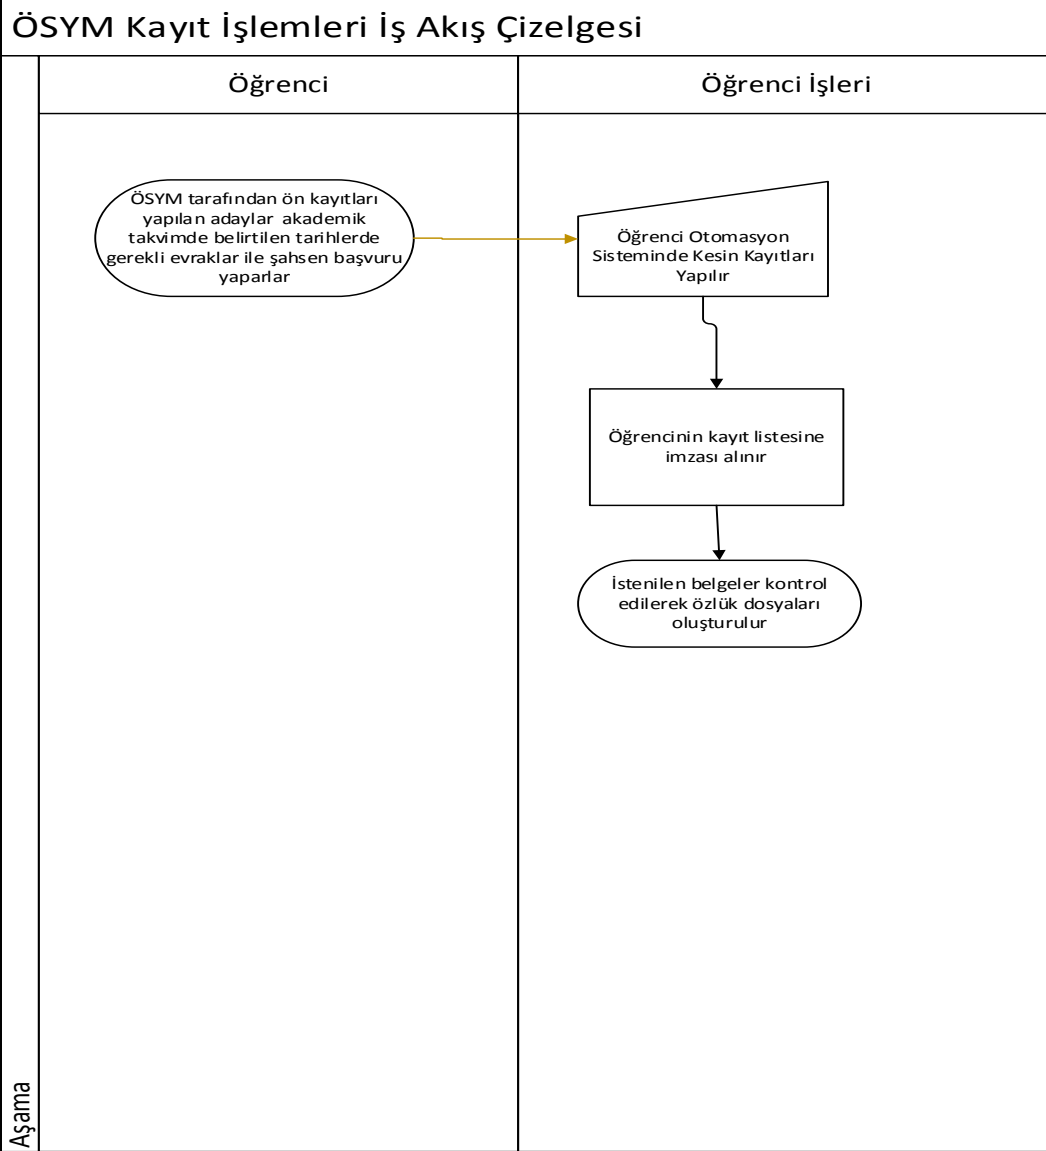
ÖSYM Kayıt İşlemleri İş Akış Çizelgesi

Öğrenci

Öğrenci İşleri

ÖSYM tarafından ön kayıtları yapılan adaylar akademik takvimde belirtilen tarihlerde gerekli evraklar ile şahsen başvuru yaparlar

Öğrenci Otomasyon Sisteminde Kesin Kayıtları Yapılır

Öğrencinin kayıt listesine imzası alınır

İstenilen belgeler kontrol edilerek özlük dosyaları oluşturulur

Aşama